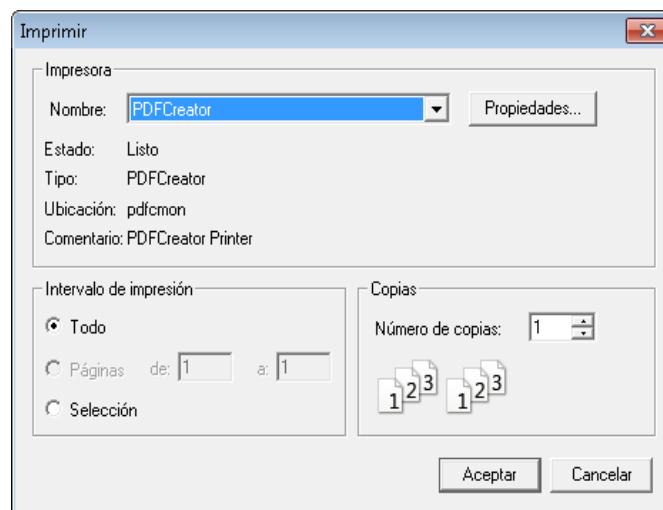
Imprimir

Impresora

Nombre: PDFCreator

Propiedades...

Estado: Listo

Tipo: PDFCreator

Ubicación: pdfcmon

Comentario: PDFCreator Printer

Intervalo de impresión

Todo

Páginas de: 1 a: 1

Selección

Copias

Número de copias: 1

1 2 3 1 2 3

Aceptar

Cancelar